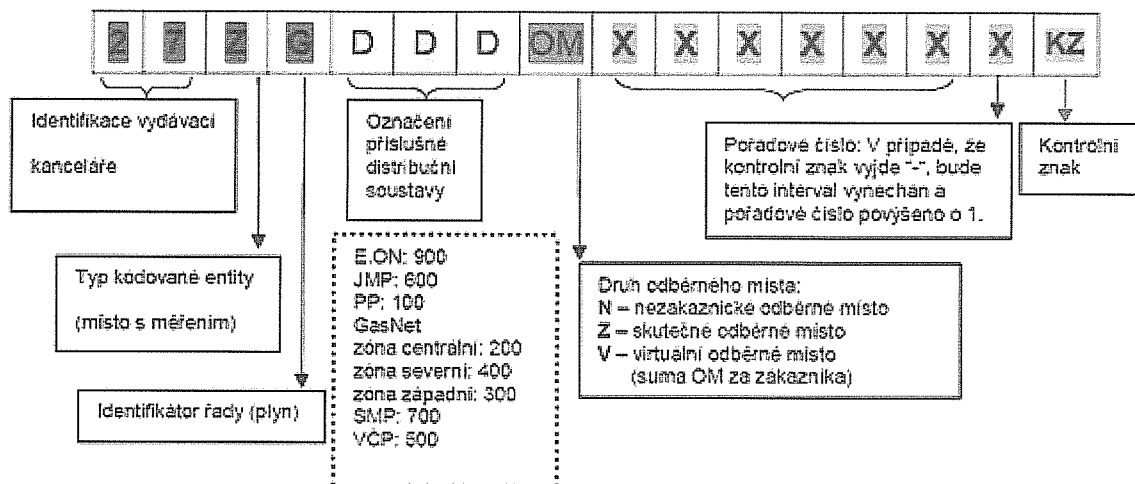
| 2 | 7 | Z | G | D | D | D | OM | X | X | X | X | X | X | X | KZ |
|---|---|---|---|---|---|---|---|---|---|---|---|---|---|---|---|

Identifikace vydávací kanceláře

Označení příslušné distribuční soustavy

Pořadové číslo: V případě, že kontrolní znak vyjde "-", bude tento interval vynechán a pořadové číslo povýšeno o 1.

Kontrolní znak

Typ kódované entity (místo s měřením)

E.ON: 900
JMP: 600
PP: 100
GasNet
zóna centrální: 200
zóna severní: 400
zóna západní: 300
SMP: 700
VČP: 500

Druh odběrného místa:
N – nezákaznické odběrné místo
Z – skutečné odběrné místo
V – virtuální odběrné místo (suma OM za zákazníka)

Identifikátor řady (plyn)